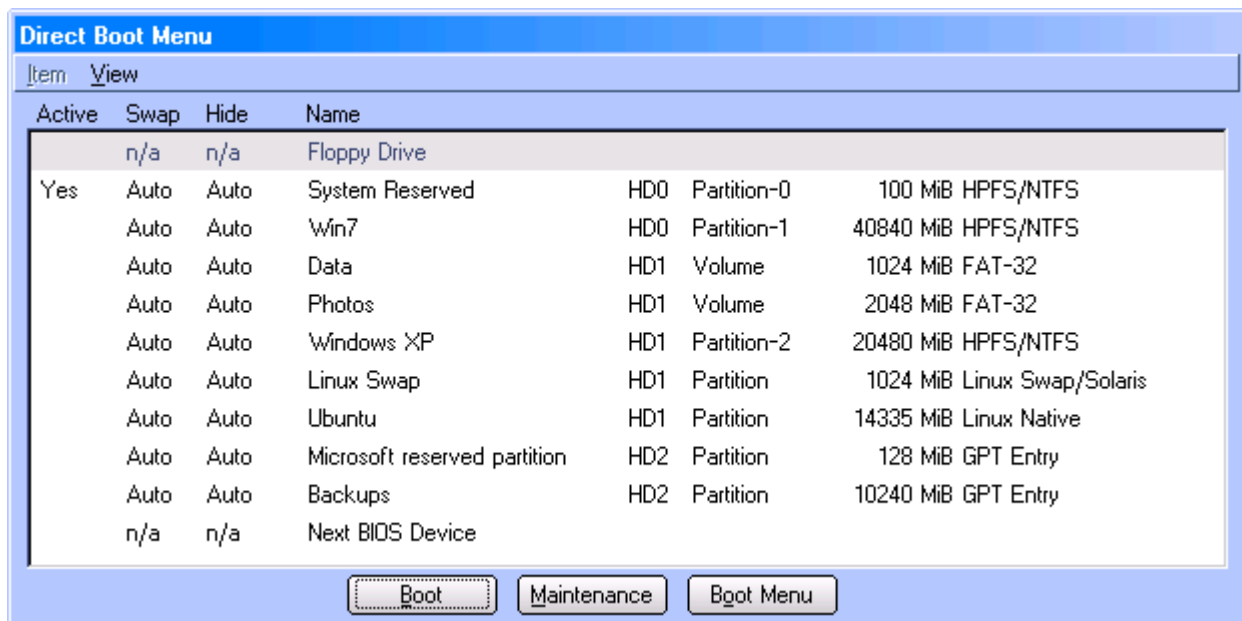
Direct Boot Menu

Item View

| Active | Swap | Hide | Name | | | |
|---|---|---|---|---|---|---|
| | n/a | n/a | Floppy Drive | | | |
| Yes | Auto | Auto | System Reserved | HD0 | Partition-0 | 100 MiB HPFS/NTFS |
| | Auto | Auto | Win7 | HD0 | Partition-1 | 40840 MiB HPFS/NTFS |
| | Auto | Auto | Data | HD1 | Volume | 1024 MiB FAT-32 |
| | Auto | Auto | Photos | HD1 | Volume | 2048 MiB FAT-32 |
| | Auto | Auto | Windows XP | HD1 | Partition-2 | 20480 MiB HPFS/NTFS |
| | Auto | Auto | Linux Swap | HD1 | Partition | 1024 MiB Linux Swap/Solaris |
| | Auto | Auto | Ubuntu | HD1 | Partition | 14335 MiB Linux Native |
| | Auto | Auto | Microsoft reserved partition | HD2 | Partition | 128 MiB GPT Entry |
| | Auto | Auto | Backups | HD2 | Partition | 10240 MiB GPT Entry |
| | n/a | n/a | Next BIOS Device | | | |

Boot Maintenance Boot Menu